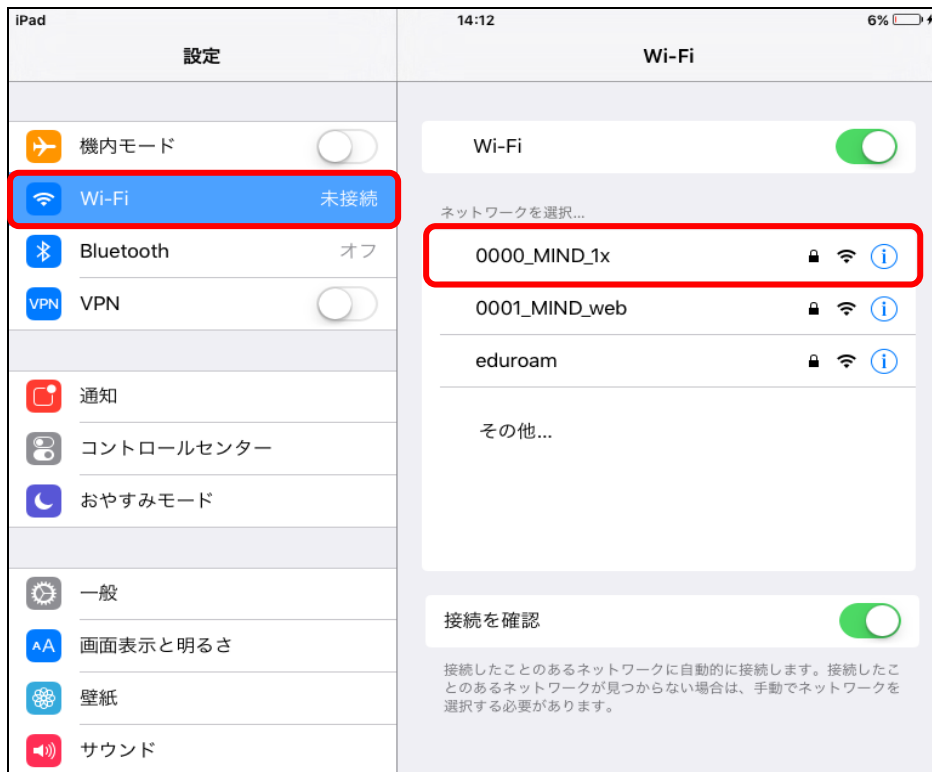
iPad

14:12

6%

設定

機内モード

Wi-Fi 未接続

Bluetooth オフ

VPN VPN

通知

コントロールセンター

おやすみモード

一般

AA 画面表示と明るさ

壁紙

サウンド

Wi-Fi

Wi-Fi

ネットワークを選択...

0000_MIND_1x

0001_MIND_web

eduroam

その他...

接続を確認

接続したことのあるネットワークに自動的に接続します。接続したことのあるネットワークが見つからない場合は、手動でネットワークを選択する必要があります。